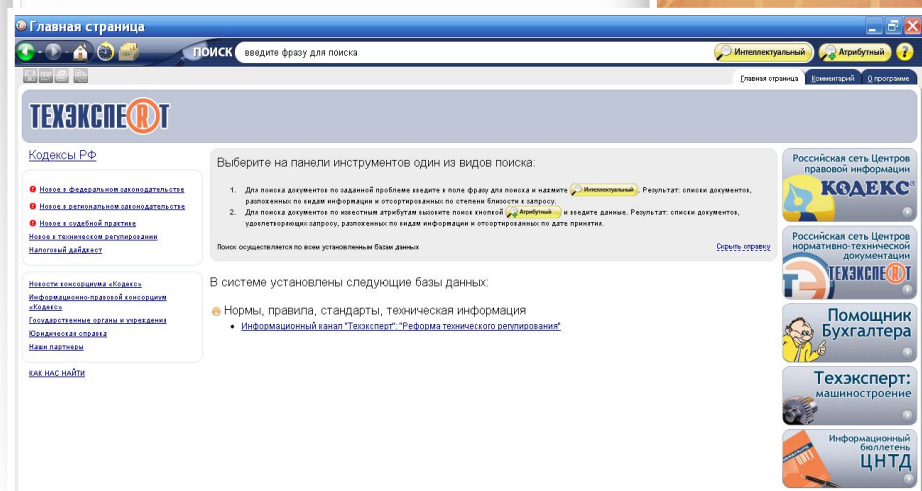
Главная страница

ПОИСК введите фразу для поиска
Интеллектуальный
Атрибутный

Главная страница | Комментарий | О программе

ТЕХЭКСПЕРТ

Кодексы РФ

Новое в федеральном законодательстве
Новое в региональном законодательстве
Новое в судебной практике
Новое в техническом регулировании
Налоговый дайджест

Новости консорциума «Кодекс»
Информационно-правовой консорциум «Кодекс»
Государственные органы и учреждения
Юридическая справка
Наши партнеры

КАК НАС НАЙТИ

Выберите на панели инструментов один из видов поиска:

1. Для поиска документов по заданной проблеме введите в поле фразу для поиска и нажмите Интеллектуальный. Результат: списки документов, разложенных по видам информации и отсортированных по степени близости к запросу.
2. Для поиска документов по известным атрибутам вызовите поиск кнопкой Атрибутный и введите данные. Результат: списки документов, удовлетворяющих запросу, разложенных по видам информации и отсортированных по дате принятия.

Поиск осуществляется по всем установленным базам данных

Скрыть справку

В системе установлены следующие базы данных:

Нормы, правила, стандарты, техническая информация
• Информационный канал "Техэксперт": "Реформа технического регулирования"

Российская сеть Центров правовой информации
КОДЕКС

Российская сеть Центров нормативно-технической документации
ТЕХЭКСПЕРТ

Помощник Бухгалтера

Техэксперт: машиностроение

Информационный бюллетень
ЦНТД